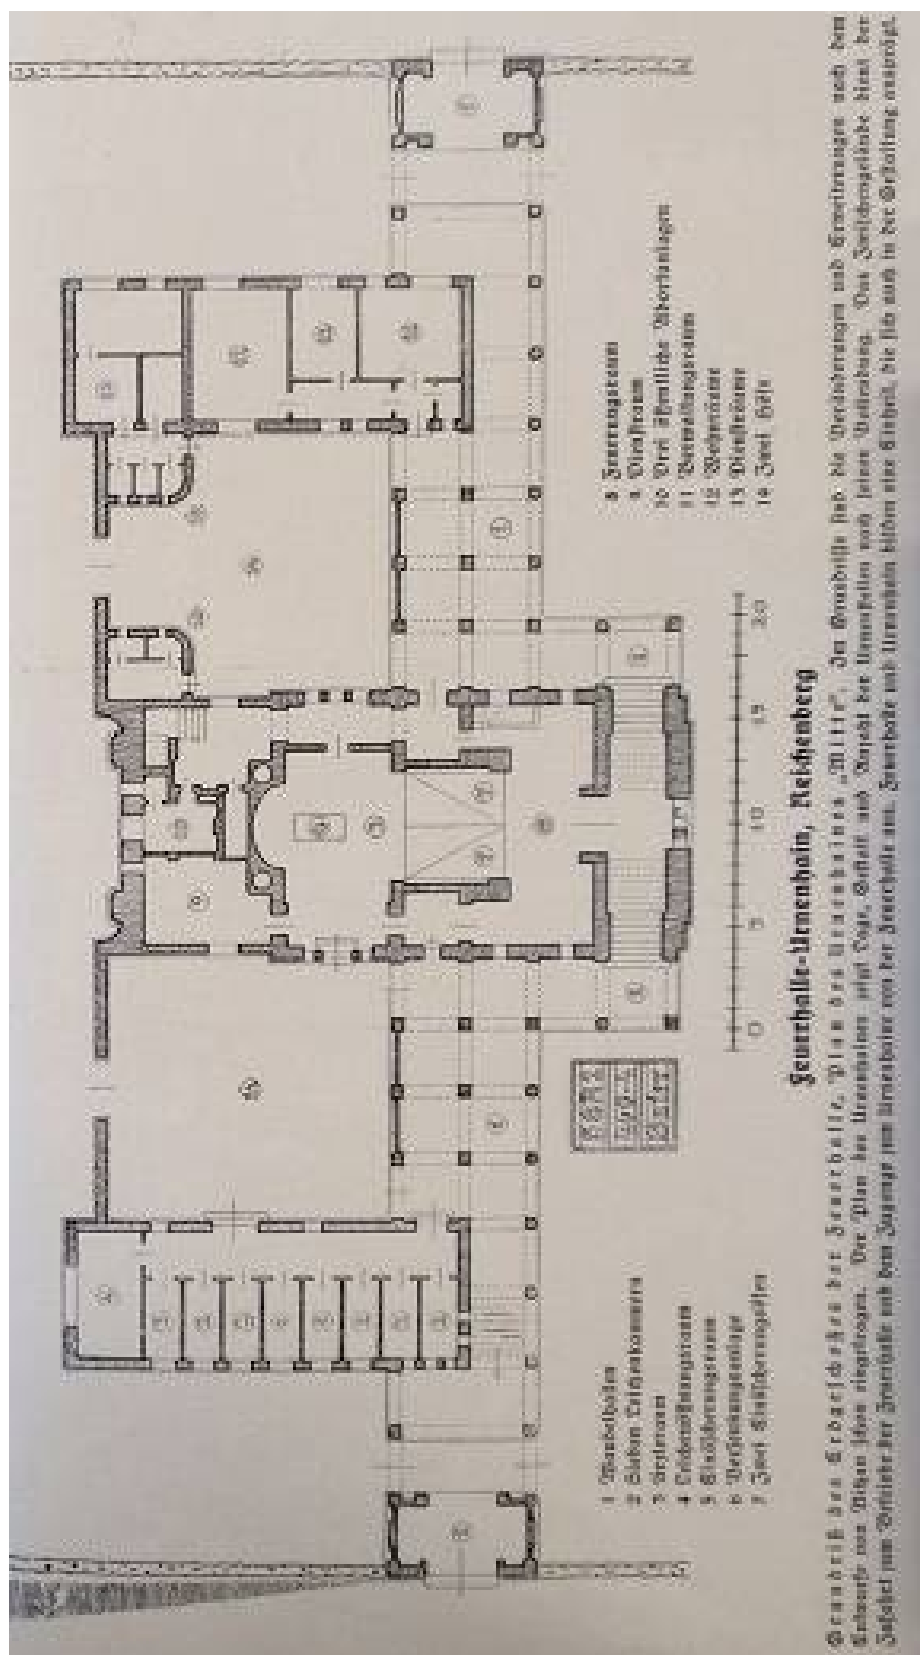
1 Urnenhalle
2 Sieben Urnenkammern
3 Vorraum
4 Trauerversammlungsraum
5 Einäscherungsraum
6 Verbrennungsanlage
7 Zwei Einäscherungsöfen

8 Feuerungsraum
9 Dienstraum
10 Drei öffentliche Aborte
11 Sammlungsraum
12 Wohnräume
13 Dienstwohnung
14 Zwei Höfe

Feuerhalle-Urnenhain, Reichenberg

0 5 10 15 20

Grundriß des Erdgeschosses der Feuerhalle, Plan des Urnenhaines „Mitte". Im Grundrisse sind die Veränderungen und Erweiterungen nach dem Entwurfe des Urnen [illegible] eingetragen. Der Plan des Urnenhaines zeigt Lage, Gestalt und Aufbau der Anlage mit seinen Umfassungen. Das Feuerhallengebäude sind der Zugang zum Urnenhain von der Feuerhalle aus. Feuerhalle und Urnenhain bilden eine Einheit, die sich auch in der Gestaltung ausprägt.